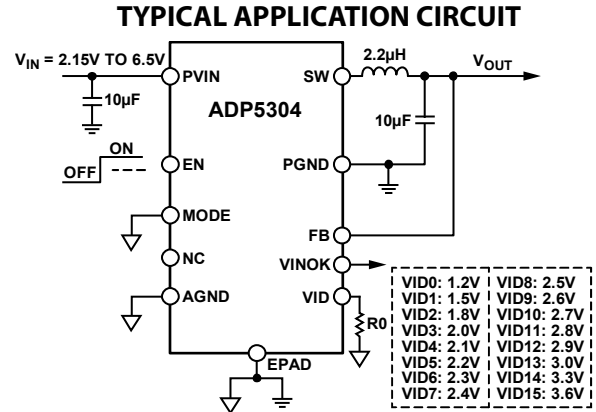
TYPICAL APPLICATION CIRCUIT

$V_{IN}$ = 2.15V TO 6.5V

10µF

PVIN

ADP5304

SW

2.2µH

$V_{OUT}$

10µF

ON

OFF

EN

PGND

MODE

FB

NC

VINOK

AGND

VID

R0

EPAD

| VID0: 1.2V | VID8: 2.5V |
|---|---|
| VID1: 1.5V | VID9: 2.6V |
| VID2: 1.8V | VID10: 2.7V |
| VID3: 2.0V | VID11: 2.8V |
| VID4: 2.1V | VID12: 2.9V |
| VID5: 2.2V | VID13: 3.0V |
| VID6: 2.3V | VID14: 3.3V |
| VID7: 2.4V | VID15: 3.6V |